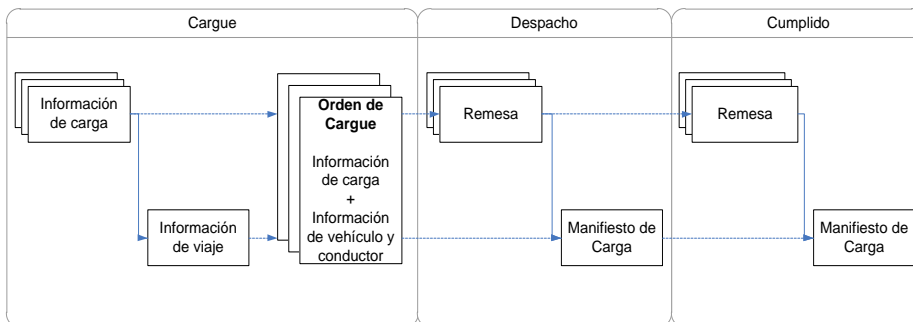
Cargue

Despacho

Cumplido

Información de carga

Información de viaje

Orden de Cargue

Información de carga
+
Información de vehículo y conductor

Remesa

Manifiesto de Carga

Remesa

Manifiesto de Carga